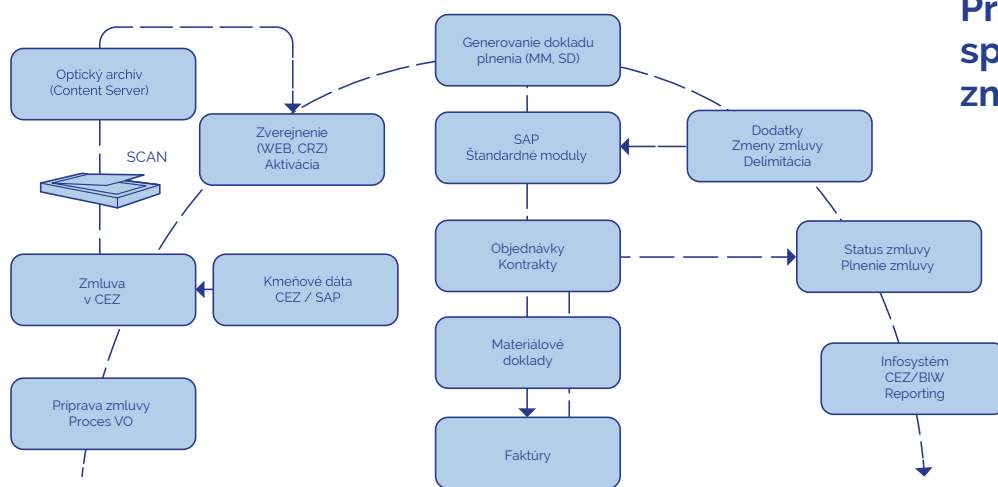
Pr
sp
zn

Optický archiv
(Content Server)

SCAN

Zverejnenie
(WEB, CRZ)
Aktivácia

Generovanie dokladu
plnenia (MM, SD)

SAP
Štandardné moduly

Dodatky
Zmeny zmluvy
Delimitácia

Zmluva
v CEZ

Kmeňové dáta
CEZ / SAP

Objednávky
Kontrakty

Status zmluvy
Plnenie zmluvy

Materiálové
doklady

Infosystém
CEZ/BIW
Reporting

Príprava zmluvy
Proces VO

Faktúry